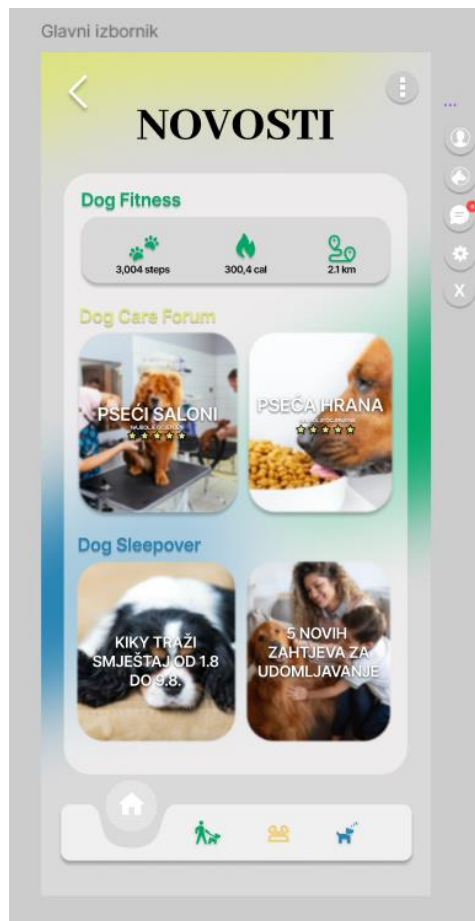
Glavni izbornik

NOVOSTI

Dog Fitness

3,004 steps

300,4 cal

2.1 km

Dog Care Forum

PSEĆI SALONI

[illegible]

PSEĆA HRANA

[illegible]

Dog Sleepover

KIKY TRAŽI SMJEŠTAJ OD 1.8 DO 9.8.

5 NOVIH ZAHTJEVA ZA UDOMLJAVANJE

X